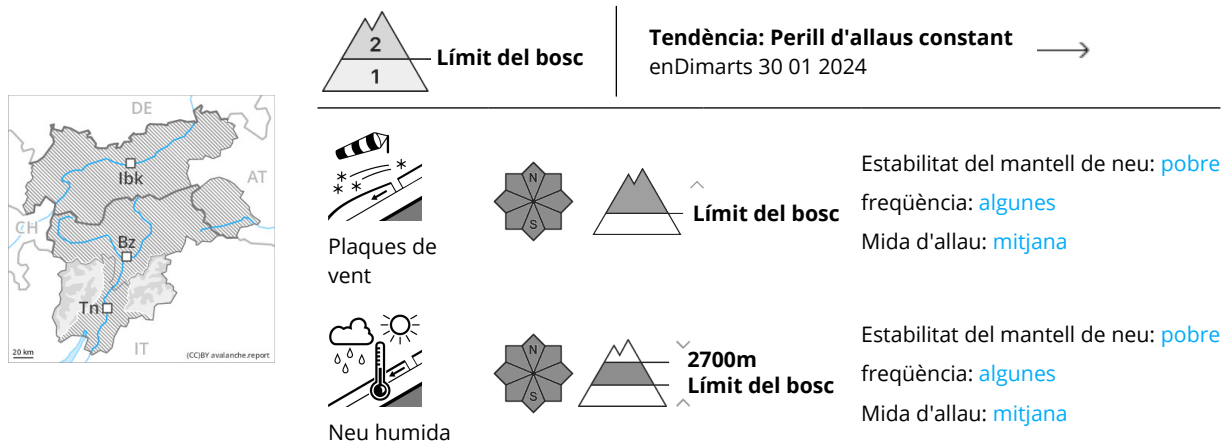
2
1
Límit del bosc

Tendència: Perill d'allaus constant
enDimarts 30 01 2024

DE
AT
CH
IT
Ibk
Bz
Tn
20 km
(CC)BY avalanche.report

Plaques de vent

N
S

Límit del bosc

Estabilitat del mantell de neu: pobre
freqüència: algunes
Mida d'allau: mitjana

Neu humida

N
S

2700m
Límit del bosc

Estabilitat del mantell de neu: pobre
freqüència: algunes
Mida d'allau: mitjana